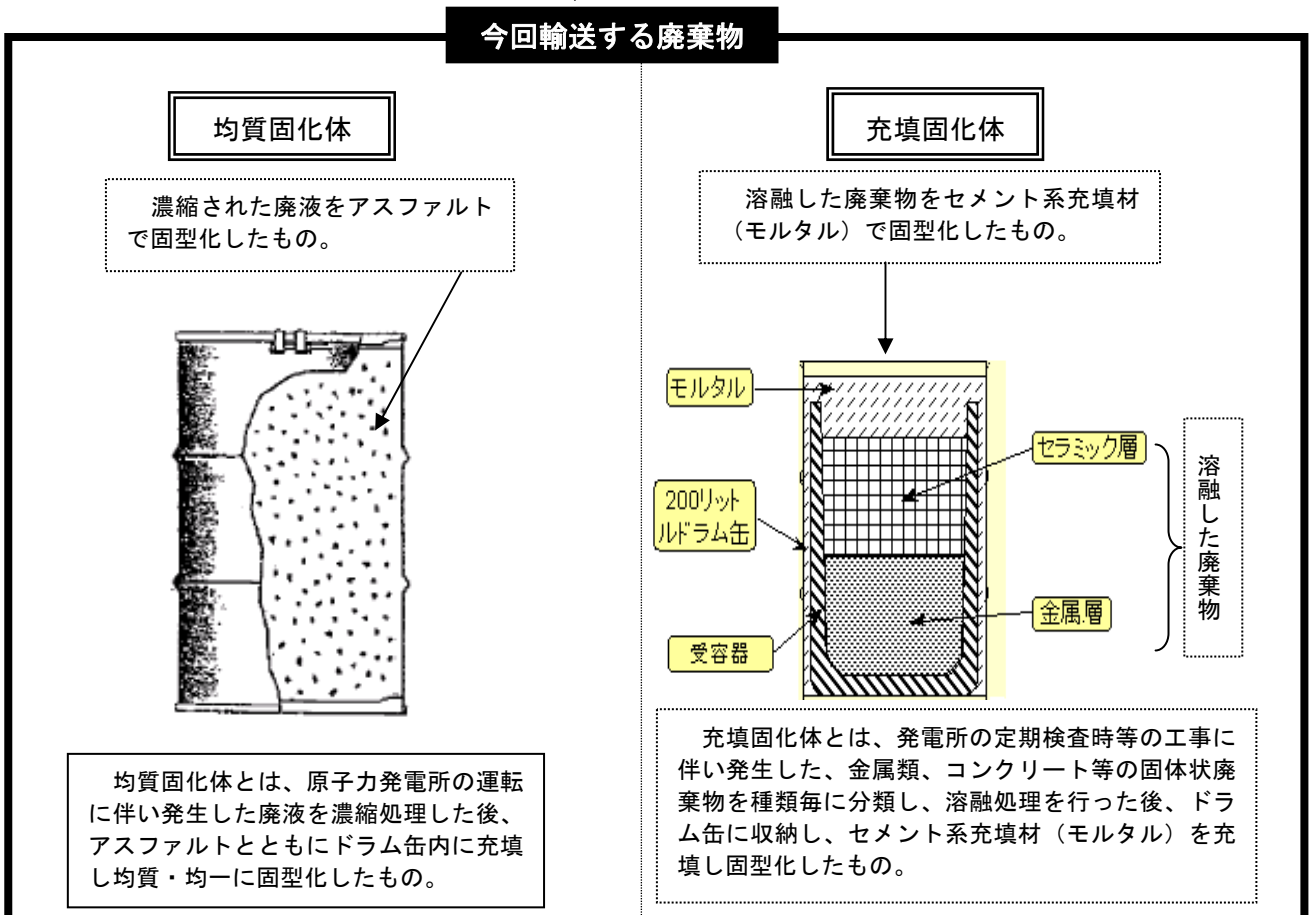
今回輸送する廃棄物

均質固化体

濃縮された廃液をアスファルトで固型化したもの。

均質固化体とは、原子力発電所の運転に伴い発生した廃液を濃縮処理した後、アスファルトとともにドラム缶内に充填し均質・均一に固型化したもの。

充填固化体

溶融した廃棄物をセメント系充填材（モルタル）で固型化したもの。

モルタル

200リットルドラム缶

受容器

セラミック層

金属層

溶融した廃棄物

充填固化体とは、発電所の定期検査時等の工事に伴い発生した、金属類、コンクリート等の固体状廃棄物を種類毎に分類し、溶融処理を行った後、ドラム缶に収納し、セメント系充填材（モルタル）を充填し固型化したもの。